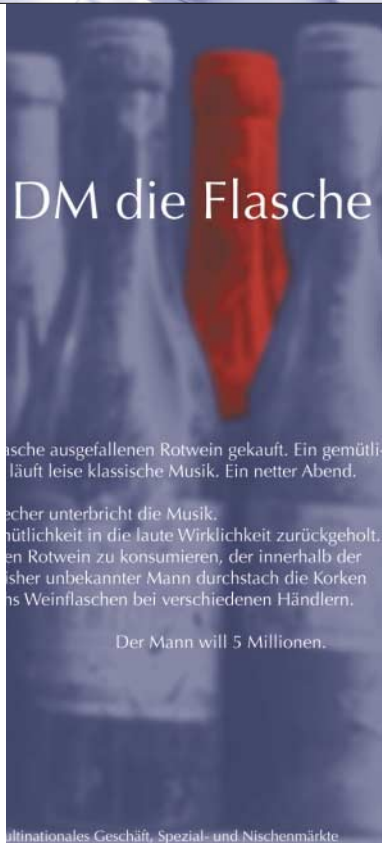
DM die Flasche

asche ausgefallenen Rotwein gekauft. Ein gemütli- läuft leise klassische Musik. Ein netter Abend.

echer unterbricht die Musik. nütlichkeit in die laute Wirklichkeit zurückgeholt. en Rotwein zu konsumieren, der innerhalb der isher unbekannter Mann durchstach die Korken ns Weinflaschen bei verschiedenen Händlern.

Der Mann will 5 Millionen.

ultinationales Geschäft, Spezial- und Nischenmärkte